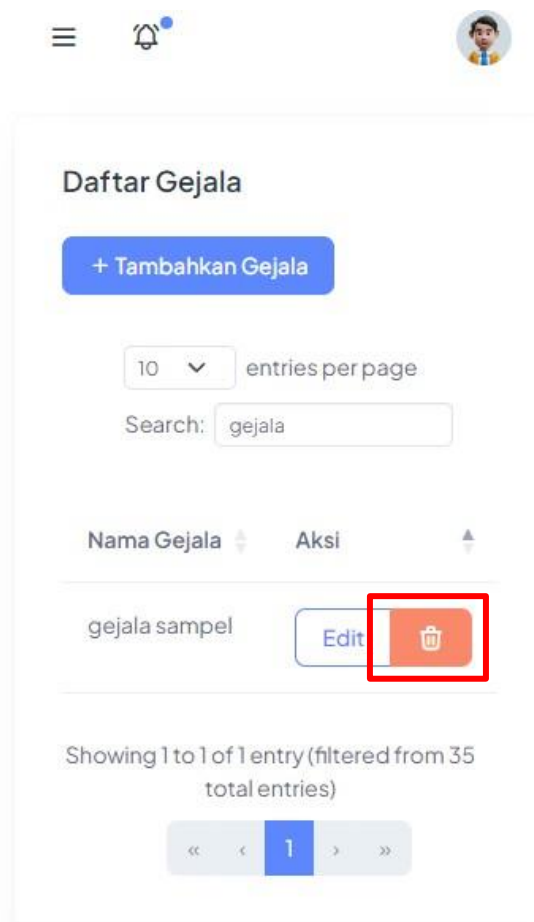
Daftar Gejala

+ Tambahkan Gejala

10 entries per page

Search: gejala

| Nama Gejala | Aksi |
|---|---|
| gejala sampel | Edit |

Showing 1 to 1 of 1 entry (filtered from 35 total entries)

« ‹ 1 › »